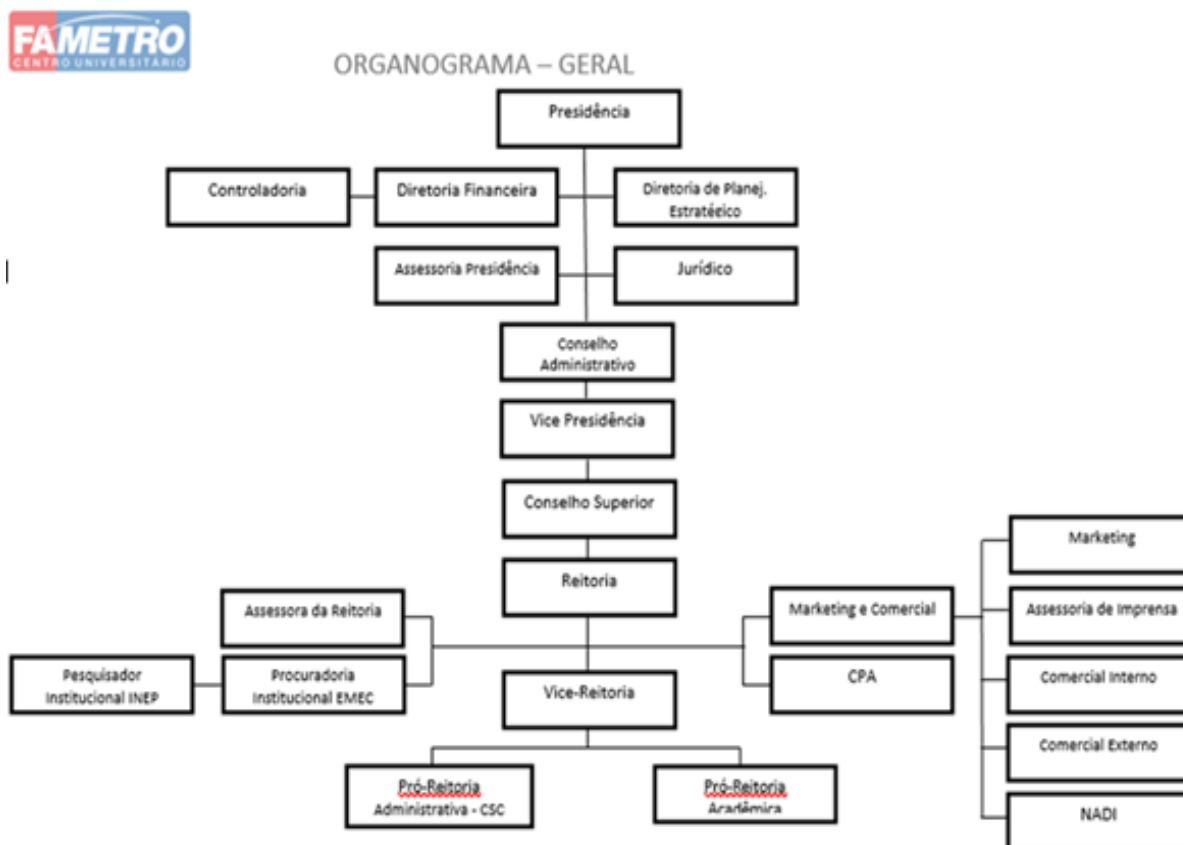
FAMETRO
CENTRO UNIVERSITÁRIO

ORGANOGRAMA – GERAL

Presidência

Controladoria

Diretoria Financeira

Diretoria de Planej. Estratéeico

Assessoria Presidência

Jurídico

Conselho Administrativo

Vice Presidência

Conselho Superior

Reitoria

Assessora da Reitoria

Pesquisador Institucional INEP

Procuradoria Institucional EMEC

Vice-Reitoria

Marketing e Comercial

CPA

Marketing

Assessoria de Imprensa

Comercial Interno

Comercial Externo

NADI

Pró-Reitoria Administrativa - CSC

Pró-Reitoria Acadêmica